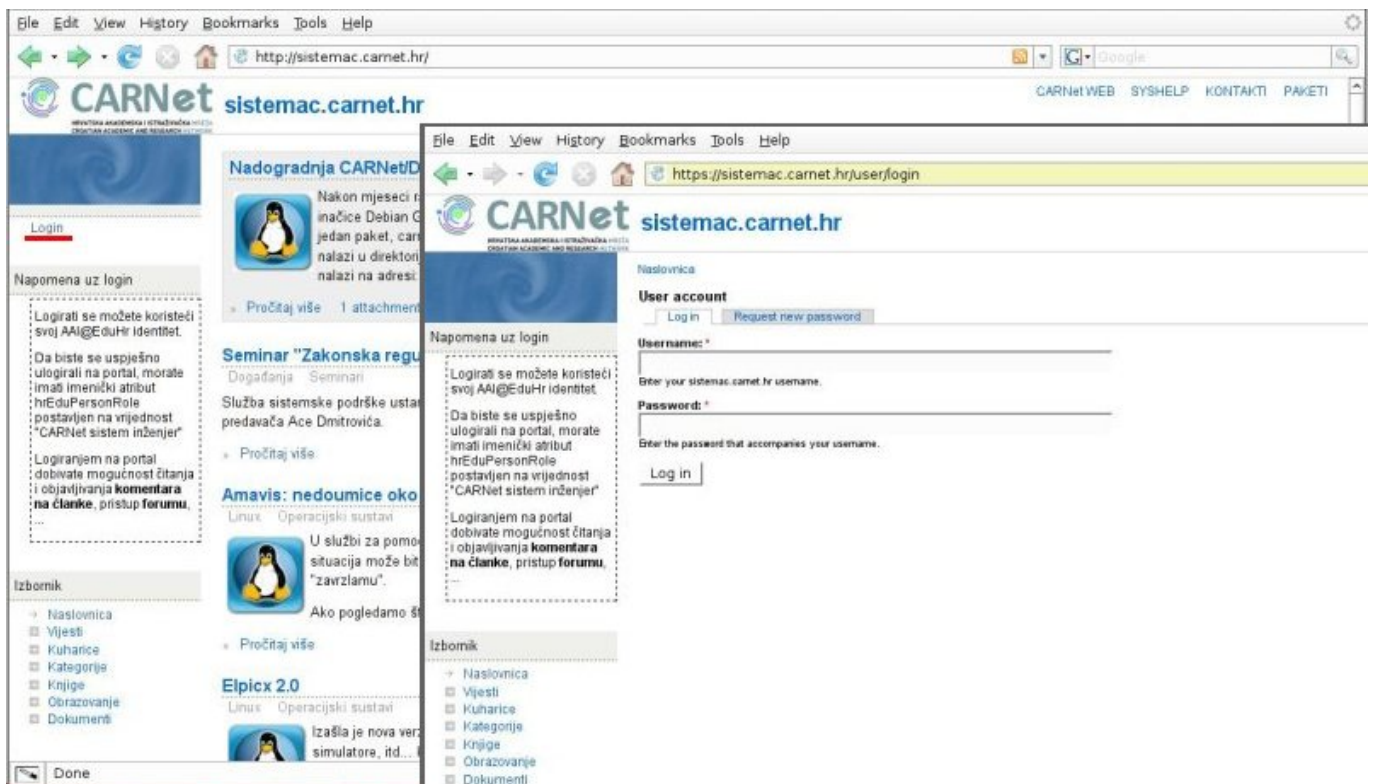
File Edit View History Bookmarks Tools Help

http://sistemac.carnet.hr/

Google

CARNet sistemac.carnet.hr

HRVATSKA AKADEMSKA I ISTRAŽIVAČKA MREŽA CROATIAN ACADEMIC AND RESEARCH NETWORK

CARNet WEB SYSHELP KONTAKTI PAKETI

Login

Napomena uz login

Logirati se možete koristeći svoj AAI@EduHr identitet.

Da biste se uspješno ulogirali na portal, morate imati imenički atribut hrEduPersonRole postavljen na vrijednost "CARNet sistem inženjer"

Logiranjem na portal dobivate mogućnost čitanja i objavljivanja **komentara na članke**, pristup **forumu**, ...

Izbornik

Naslovnica
Vijesti
Kuharice
Kategorije
Knjige
Obrazovanje
Dokumenti

Nadogradnja CARNet/D

Nakon mjeseci r inačice Debian G jedan paket, car nalazi u direktori nalazi na adresi:

Pročitaj više 1 attachment

Seminar "Zakonska regu

Događanja Seminari

Služba sistemske podrške ustar predavača Ace Dmitrovića.

Pročitaj više

Amavis: nedoumice oko

Linux Operacijski sustavi

U službi za pomo situacija može bit "zavrzlamu".

Ako pogledamo š

Pročitaj više

Elpicx 2.0

Linux Operacijski sustavi

Izašla je nova ver simulatore, itd...

Done

File Edit View History Bookmarks Tools Help

https://sistemac.carnet.hr/user/login

CARNet sistemac.carnet.hr

HRVATSKA AKADEMSKA I ISTRAŽIVAČKA MREŽA CROATIAN ACADEMIC AND RESEARCH NETWORK

Naslovnica

User account

Log in Request new password

Username: *

Enter your sistemac.carnet.hr username.

Password: *

Enter the password that accompanies your username.

Log in

Napomena uz login

Logirati se možete koristeći svoj AAI@EduHr identitet.

Da biste se uspješno ulogirali na portal, morate imati imenički atribut hrEduPersonRole postavljen na vrijednost "CARNet sistem inženjer"

Logiranjem na portal dobivate mogućnost čitanja i objavljivanja **komentara na članke**, pristup **forumu**, ...

Izbornik

Naslovnica
Vijesti
Kuharice
Kategorije
Knjige
Obrazovanje
Dokumenti